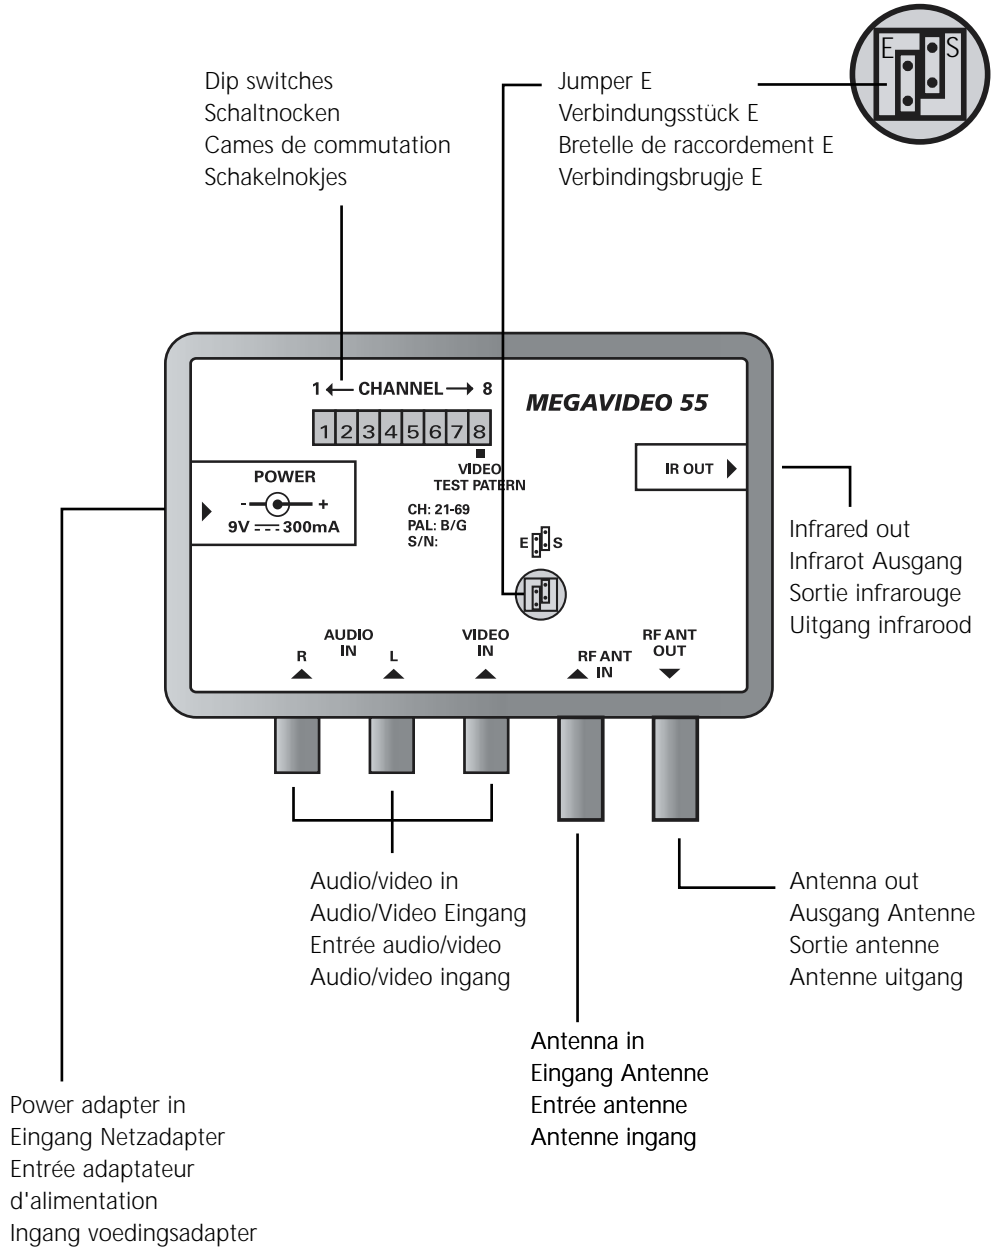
Dip switches
Schaltnocken
Cames de commutation
Schakelnokjes

Jumper E
Verbindungsstück E
Bretelle de raccordement E
Verbindingsbrugje E

E S

1 ⟵ CHANNEL ⟶ 8

MEGAVIDEO 55

1 2 3 4 5 6 7 8

VIDEO
TEST PATERN

POWER
- +
9V $\overline{---}$ 300mA

CH: 21-69
PAL: B/G
S/N:

E S

IR OUT

Infrared out
Infrarot Ausgang
Sortie infrarouge
Uitgang infrarood

AUDIO IN
R L

VIDEO IN

RF ANT IN

RF ANT OUT

Audio/video in
Audio/Video Eingang
Entrée audio/video
Audio/video ingang

Antenna out
Ausgang Antenne
Sortie antenne
Antenne uitgang

Antenna in
Eingang Antenne
Entrée antenne
Antenne ingang

Power adapter in
Eingang Netzadapter
Entrée adaptateur d'alimentation
Ingang voedingsadapter